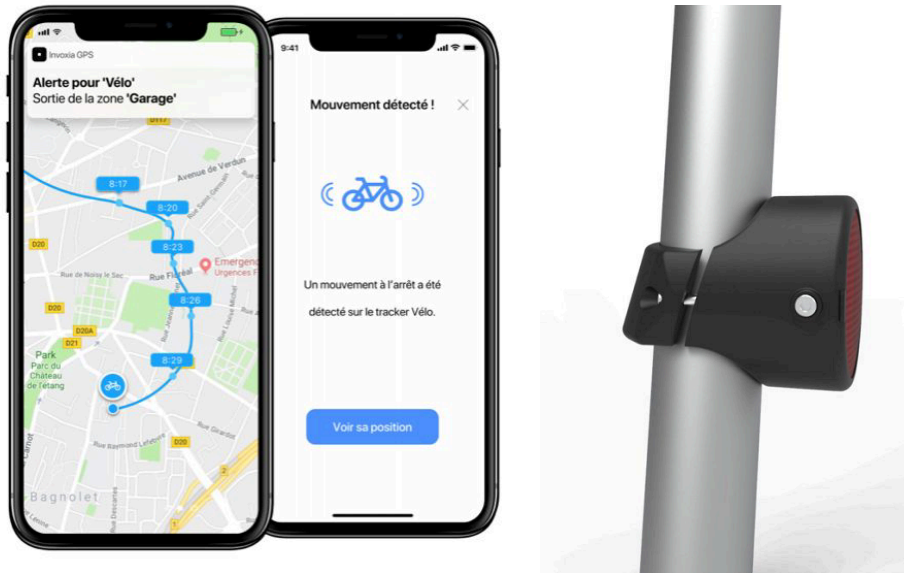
Invoxia GPS

Alerte pour 'Vélo'
Sortie de la zone 'Garage'

D117
Avenue de Verdun
8:17
8:20
D20
8:23
Emergenc
Urgences F
Rue de Noisy le Sec
Rue Floréal
8:26
D20
D20A
D21
Park
Parc du Chateau de l'etang
8:29
Rue Raymond Lefebvre
D20
Rue Girardot
Bagnolet

9:41

Mouvement détecté !

Un mouvement à l'arrêt a été détecté sur le tracker Vélo.

Voir sa position